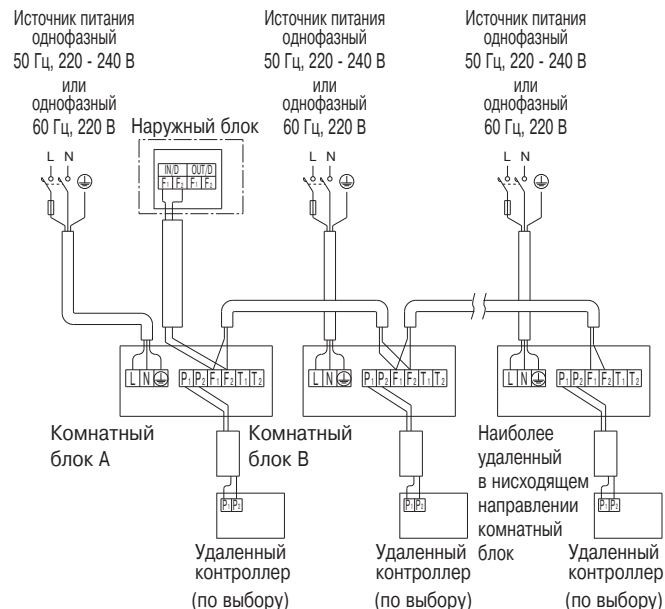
Источник питания однофазный 50 Гц, 220 - 240 В или однофазный 60 Гц, 220 В

Источник питания однофазный 50 Гц, 220 - 240 В или однофазный 60 Гц, 220 В

Источник питания однофазный 50 Гц, 220 - 240 В или однофазный 60 Гц, 220 В

Наружный блок

IN/D OUT/D
$F_1$ $F_2$ $F_1$ $F_2$

L N

L N

L N

L N ⏚ $P_1$ $P_2$ $F_1$ $F_2$ $T_1$ $T_2$

L N ⏚ $P_1$ $P_2$ $F_1$ $F_2$ $T_1$ $T_2$

L N ⏚ $P_1$ $P_2$ $F_1$ $F_2$ $T_1$ $T_2$

Комнатный блок A

Комнатный блок B

Наиболее удаленный в нисходящем направлении комнатный блок

$P_1$ $P_2$

$P_1$ $P_2$

$P_1$ $P_2$

Удаленный контроллер (по выбору)

Удаленный контроллер (по выбору)

Удаленный контроллер (по выбору)